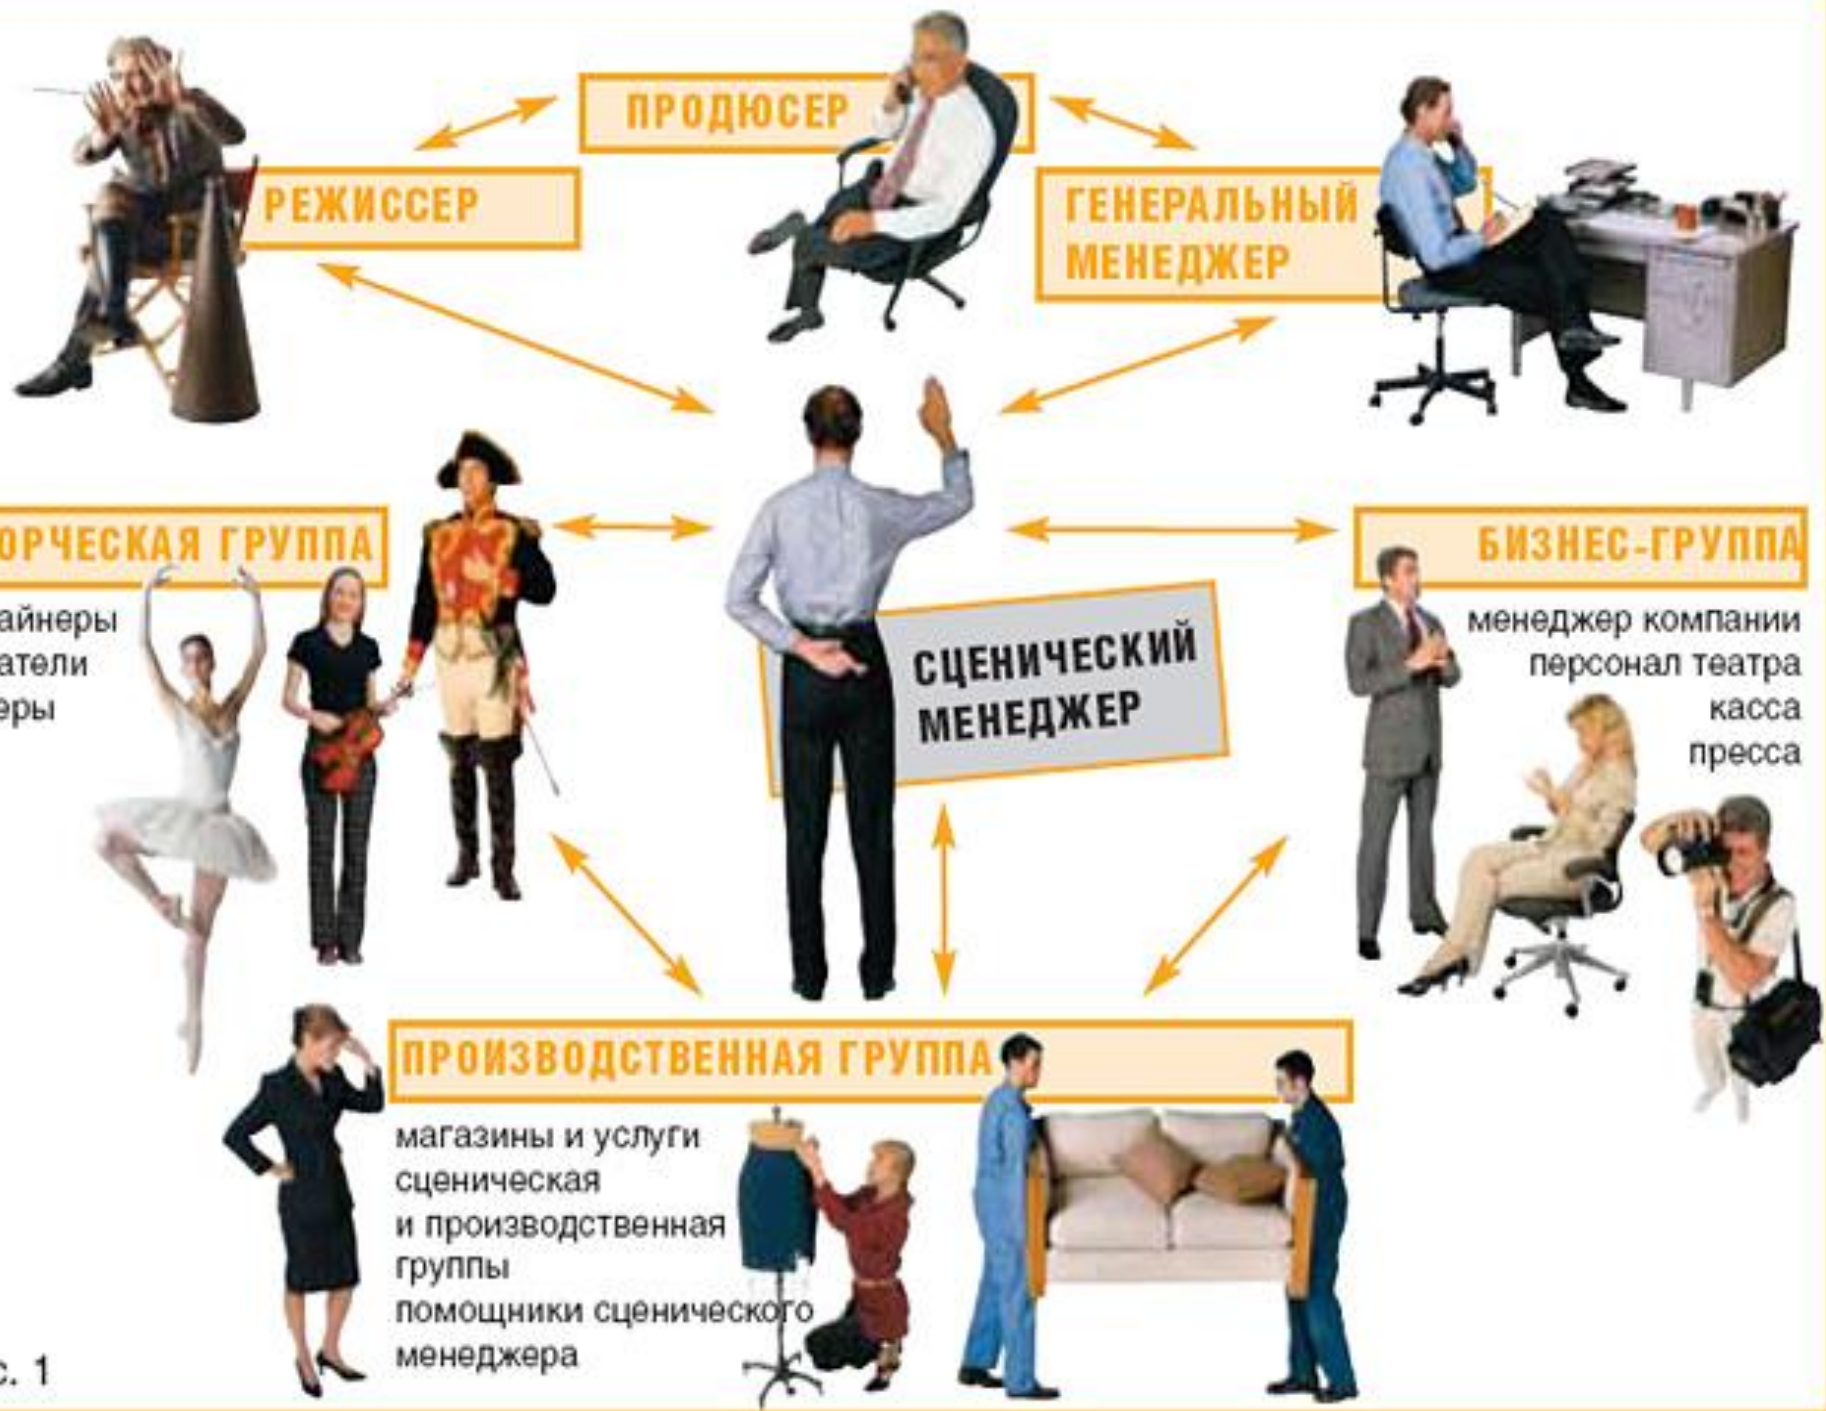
ПРОДЮСЕР

РЕЖИССЕР

ГЕНЕРАЛЬНЫЙ МЕНЕДЖЕР

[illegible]ОРЧЕСКАЯ ГРУППА

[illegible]айнеры
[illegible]атели
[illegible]еры

СЦЕНИЧЕСКИЙ МЕНЕДЖЕР

БИЗНЕС-ГРУППА

менеджер компании
персонал театра
касса
пресса

ПРОИЗВОДСТВЕННАЯ ГРУППА

магазины и услуги
сценическая
и производственная
группы
помощники сценического
менеджера

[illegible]с. 1